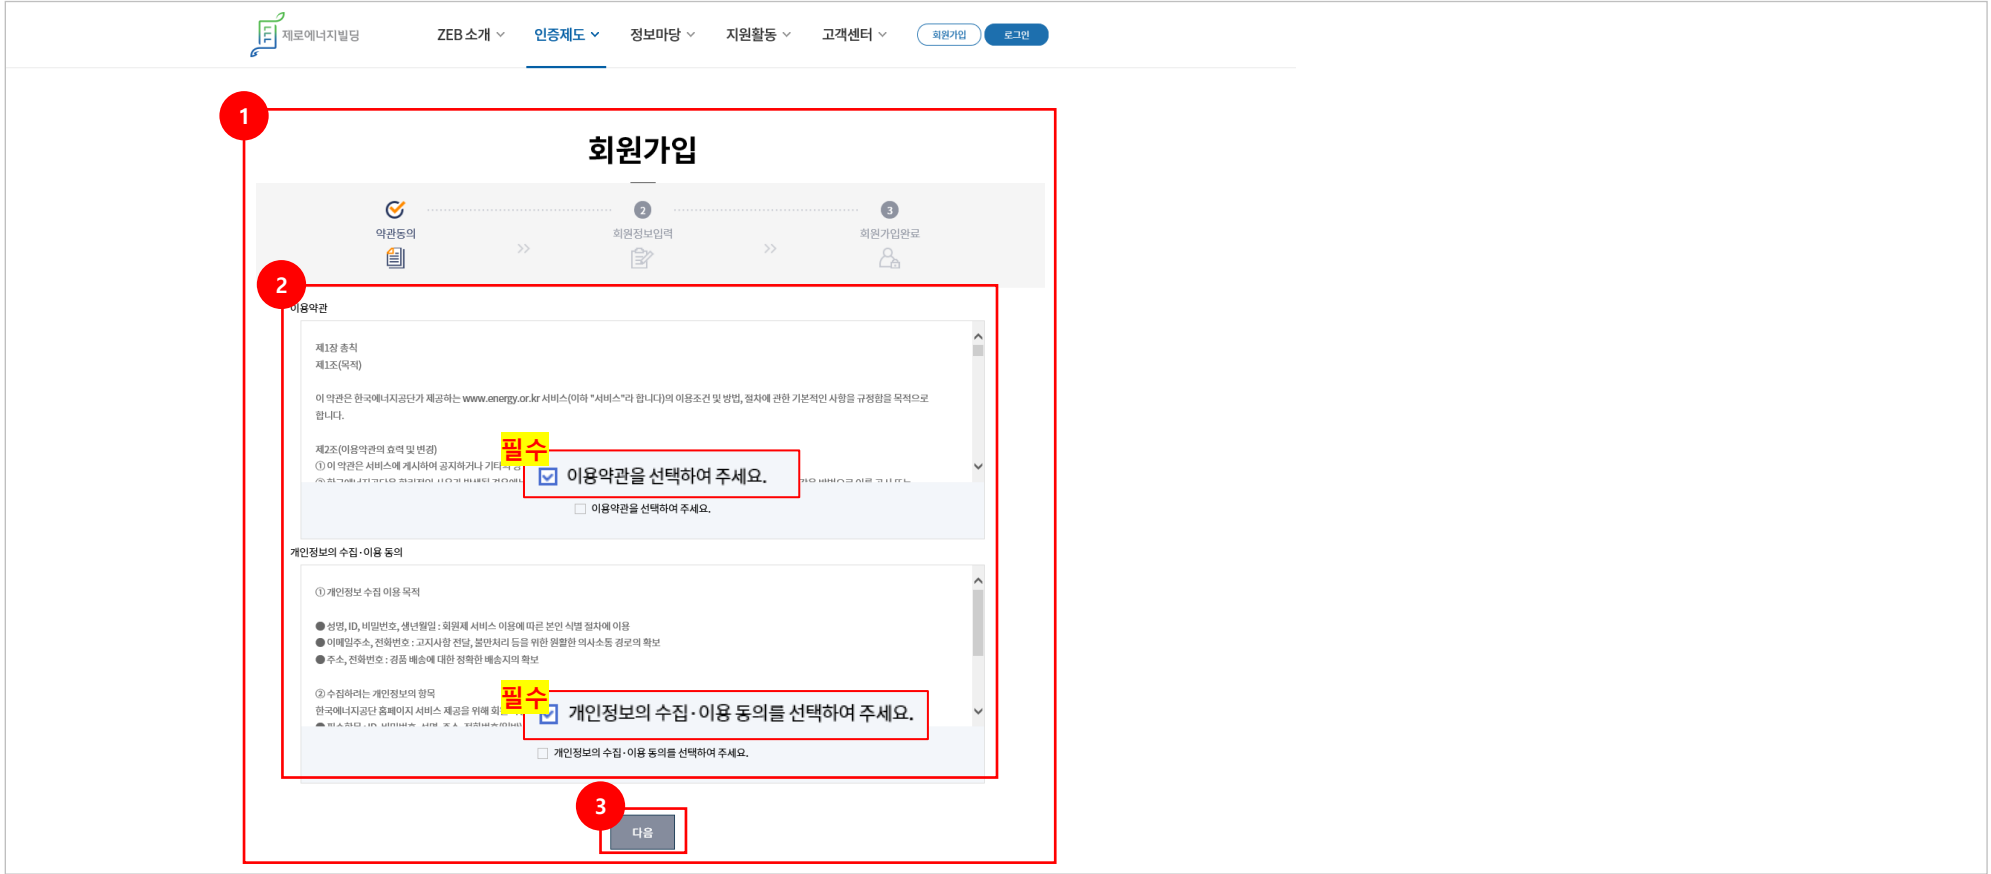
제로에너지빌딩

ZEB 소개 인증제도 정보마당 지원활동 고객센터 회원가입 로그인

1

회원가입

약관동의 » 2 회원정보입력 » 3 회원가입완료

2

이용약관

제1장 총칙
제1조(목적)

이 약관은 한국에너지공단가 제공하는 www.energy.or.kr 서비스(이하 "서비스"라 합니다)의 이용조건 및 방법, 절차에 관한 기본적인 사항을 규정함을 목적으로 합니다.

제2조(이용약관의 효력 및 변경)
① 이 약관은 서비스에 게시하여 공지하거나 기타의 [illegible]
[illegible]

필수
이용약관을 선택하여 주세요.

이용약관을 선택하여 주세요.

개인정보의 수집·이용 동의

① 개인정보 수집 이용 목적

● 성명, ID, 비밀번호, 생년월일 : 회원제 서비스 이용에 따른 본인 식별 절차에 이용
● 이메일주소, 전화번호 : 고지사항 전달, 불만처리 등을 위한 원활한 의사소통 경로의 확보
● 주소, 전화번호 : 경품 배송에 대한 정확한 배송지의 확보

② 수집하려는 개인정보의 항목
한국에너지공단 홈페이지 서비스 제공을 위해 회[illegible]
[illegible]

필수
개인정보의 수집·이용 동의를 선택하여 주세요.

개인정보의 수집·이용 동의를 선택하여 주세요.

3

다음